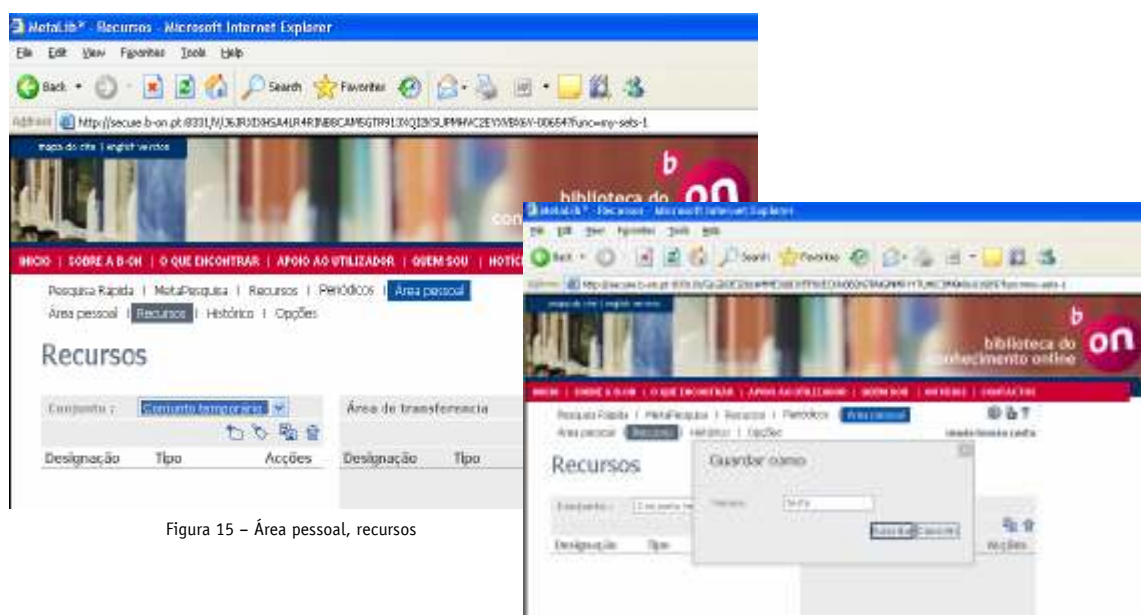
MetaLib® - Recursos - Microsoft Internet Explorer
File Edit View Favorites Tools Help
Back Search Favorites
Address http://secure.b-on.pt:8331/V/J6JRJDXHSA4LR4RINBBCAM5GTR913XQI2KSUPMMVC2EYXVB6EY-00654?func=my-sets-1
mapa do site | english version
b
biblioteca do on
INICIO | SOBRE A B-ON | O QUE ENCONTRAR | APOIO AO UTILIZADOR | QUEM SOU | NOTÍC
Pesquisa Rápida | MetaPesquisa | Recursos | Periódicos | Área pessoal
Área pessoal | Recursos | Histórico | Opções
Recursos
Conjunto : Conjunto temporário
Área de transferencia
Designação Tipo Acções Designação Tipo
Figura 15 – Área pessoal, recursos

MetaLib® - Recursos - Microsoft Internet Explorer
File Edit View Favorites Tools Help
Back Search Favorites
Address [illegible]
mapa do site | english version
b
biblioteca do conhecimento online on
INICIO | SOBRE A B-ON | O QUE ENCONTRAR | APOIO AO UTILIZADOR | QUEM SOU | NOTICIAS | CONTACTOS
Pesquisa Rápida | MetaPesquisa | Recursos | Periódicos | Área pessoal
Área pessoal | Recursos | Histórico | Opções
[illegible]
Recursos
Guardar como
Conjunto : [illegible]
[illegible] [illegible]
Guardar Cancelar
Designação Tipo Acções